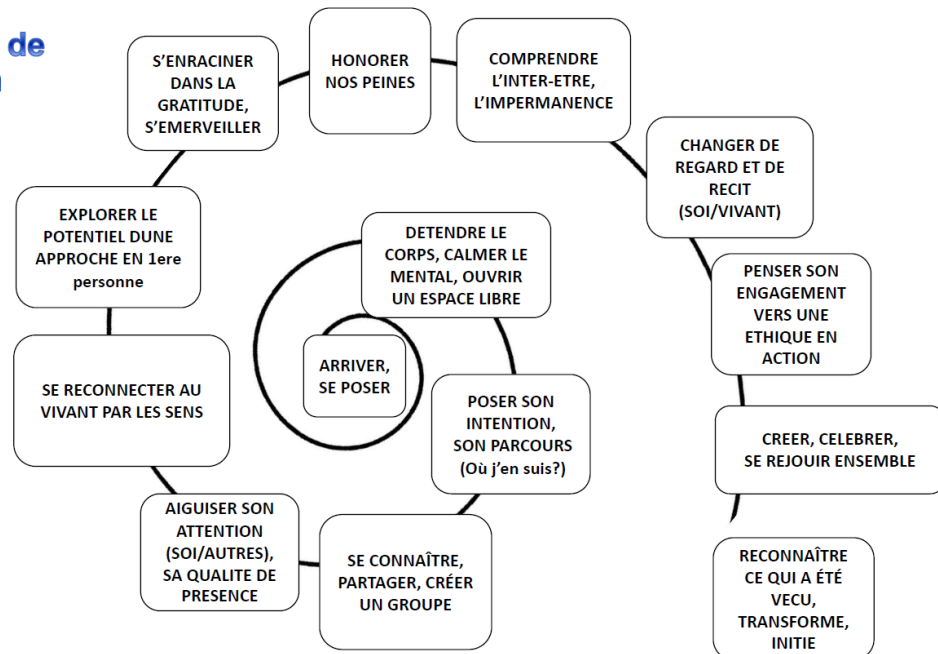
de

ARRIVER, SE POSER

DETENDRE LE CORPS, CALMER LE MENTAL, OUVRIR UN ESPACE LIBRE

POSER SON INTENTION, SON PARCOURS (Où j'en suis?)

SE CONNAÎTRE, PARTAGER, CRÉER UN GROUPE

AIGUISER SON ATTENTION (SOI/AUTRES), SA QUALITE DE PRESENCE

SE RECONNECTER AU VIVANT PAR LES SENS

EXPLORER LE POTENTIEL DUNE APPROCHE EN 1ere personne

S'ENRACINER DANS LA GRATITUDE, S'EMERVEILLER

HONORER NOS PEINES

COMPRENDRE L'INTER-ETRE, L'IMPERMANENCE

CHANGER DE REGARD ET DE RECIT (SOI/VIVANT)

PENSER SON ENGAGEMENT VERS UNE ETHIQUE EN ACTION

CREER, CELEBRER, SE REJOUIR ENSEMBLE

RECONNAÎTRE CE QUI A ÉTÉ VECU, TRANSFORME, INITIE